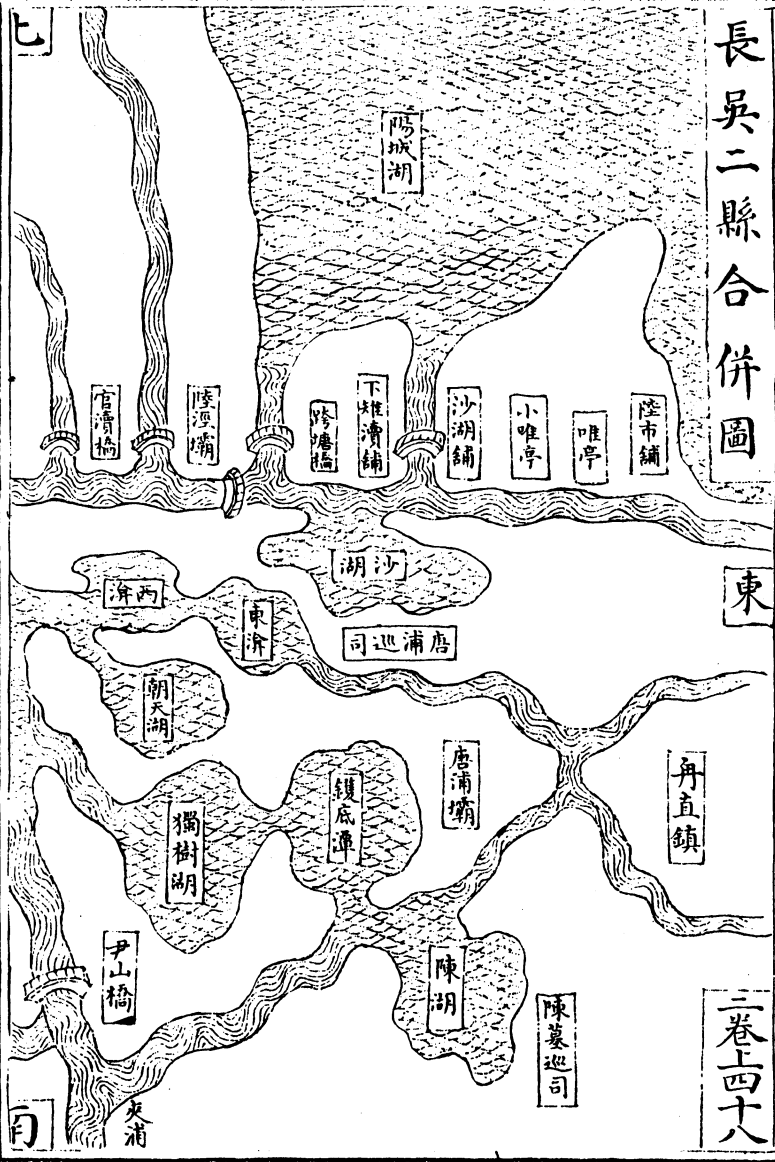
長吳二縣合併圖

七

陽城湖

官瀆橋

陸墓壩

跨塘橋

下雉瀆鋪

沙湖鋪

小唯亭

唯亭

陸市鋪

沙湖

東

西涇

東涇

唐浦巡司

朝天湖

唐浦壩

甪直鎮

獨樹湖

鑊底潭

陳湖

尹山橋

陳墓巡司

夾浦

月

卷上四十八